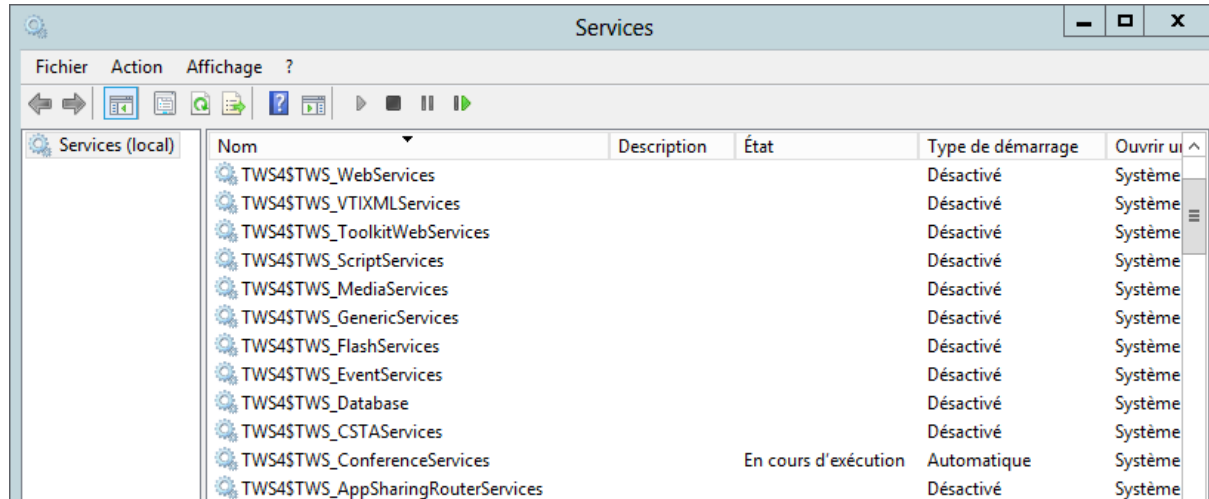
Services

Fichier Action Affichage ?

Services (local)

| Nom | Description | État | Type de démarrage | Ouvrir u |
|---|---|---|---|---|
| TWS4$TWS_WebServices | | | Désactivé | Système |
| TWS4$TWS_VTIXMLServices | | | Désactivé | Système |
| TWS4$TWS_ToolkitWebServices | | | Désactivé | Système |
| TWS4$TWS_ScriptServices | | | Désactivé | Système |
| TWS4$TWS_MediaServices | | | Désactivé | Système |
| TWS4$TWS_GenericServices | | | Désactivé | Système |
| TWS4$TWS_FlashServices | | | Désactivé | Système |
| TWS4$TWS_EventServices | | | Désactivé | Système |
| TWS4$TWS_Database | | | Désactivé | Système |
| TWS4$TWS_CSTAServices | | | Désactivé | Système |
| TWS4$TWS_ConferenceServices | | En cours d'exécution | Automatique | Système |
| TWS4$TWS_AppSharingRouterServices | | | Désactivé | Système |